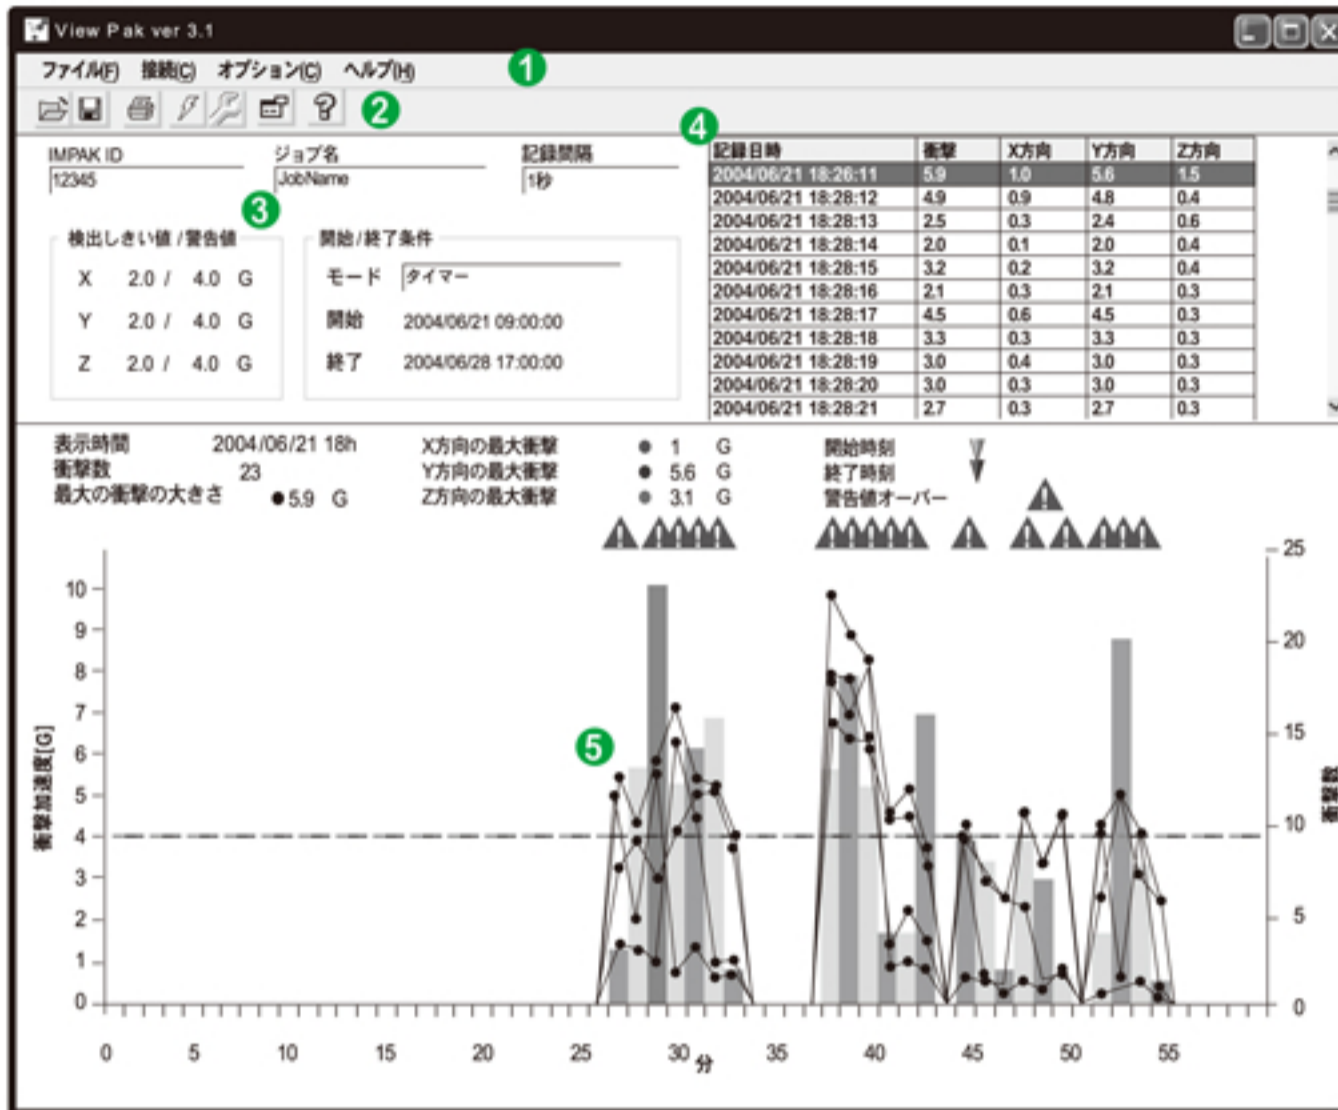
View Pak ver 3.1

ファイル(F) 接続(C) オプション(C) ヘルプ(H)

1

2

4

IMPAK ID
12345

ジョブ名
JobName

記録間隔
1秒

3

検出しきい値 / 警告値
X 2.0 / 4.0 G
Y 2.0 / 4.0 G
Z 2.0 / 4.0 G

開始 / 終了条件
モード タイマー
開始 2004/06/21 09:00:00
終了 2004/06/28 17:00:00

| 記録日時 | 衝撃 | X方向 | Y方向 | Z方向 |
|---|---|---|---|---|
| 2004/06/21 18:26:11 | 5.9 | 1.0 | 5.6 | 1.5 |
| 2004/06/21 18:28:12 | 4.9 | 0.9 | 4.8 | 0.4 |
| 2004/06/21 18:28:13 | 2.5 | 0.3 | 2.4 | 0.6 |
| 2004/06/21 18:28:14 | 2.0 | 0.1 | 2.0 | 0.4 |
| 2004/06/21 18:28:15 | 3.2 | 0.2 | 3.2 | 0.4 |
| 2004/06/21 18:28:16 | 2.1 | 0.3 | 2.1 | 0.3 |
| 2004/06/21 18:28:17 | 4.5 | 0.6 | 4.5 | 0.3 |
| 2004/06/21 18:28:18 | 3.3 | 0.3 | 3.3 | 0.3 |
| 2004/06/21 18:28:19 | 3.0 | 0.4 | 3.0 | 0.3 |
| 2004/06/21 18:28:20 | 3.0 | 0.3 | 3.0 | 0.3 |
| 2004/06/21 18:28:21 | 2.7 | 0.3 | 2.7 | 0.3 |

表示時間 2004/06/21 18h
衝撃数 23
最大の衝撃の大きさ ● 5.9 G

X方向の最大衝撃 ● 1 G
Y方向の最大衝撃 ● 5.6 G
Z方向の最大衝撃 ● 3.1 G

開始時刻
終了時刻
警告値オーバー

5

衝撃加速度[G]
0 1 2 3 4 5 6 7 8 9 10

衝撃数
0 5 10 15 20 25

0 5 10 15 20 25 30 35 40 45 50 55
分